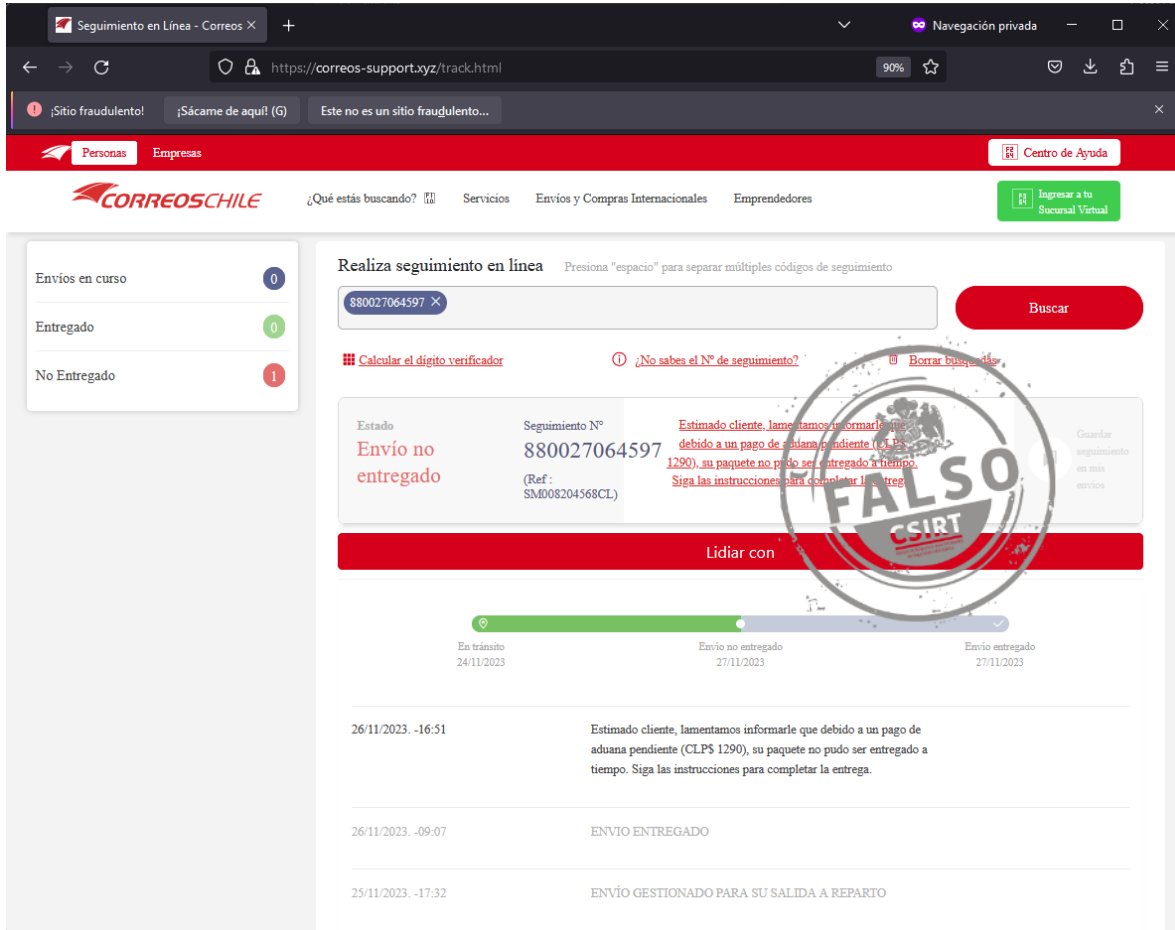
Seguimiento en Línea - Correos ×
+
Navegación privada
https://correos-support.xyz/track.html
90%
¡Sitio fraudulento!
¡Sácame de aquí! (G)
Este no es un sitio fraudulento...
×

Personas
Empresas
Centro de Ayuda
CORREOSCHILE
¿Qué estás buscando?
Servicios
Envios y Compras Internacionales
Emprendedores
Ingresar a tu Sucursal Virtual

Envíos en curso 0
Entregado 0
No Entregado 1

Realiza seguimiento en línea
Presiona "espacio" para separar múltiples códigos de seguimiento
880027064597 ×
Buscar
Calcular el dígito verificador
¿No sabes el Nº de seguimiento?
Borrar búsquedas

Estado
Envío no entregado
Seguimiento N°
880027064597
(Ref : SM008204568CL)
Estimado cliente, lamentamos informarle que debido a un pago de aduana pendiente (CLP$ 1290), su paquete no pudo ser entregado a tiempo. Siga las instrucciones para completar la entrega.
Guardar seguimiento en mis envíos

FALSO
CSIRT

Lidiar con

En tránsito
24/11/2023
Envío no entregado
27/11/2023
Envío entregado
27/11/2023

26/11/2023. -16:51
Estimado cliente, lamentamos informarle que debido a un pago de aduana pendiente (CLP$ 1290), su paquete no pudo ser entregado a tiempo. Siga las instrucciones para completar la entrega.

26/11/2023. -09:07
ENVIO ENTREGADO

25/11/2023. -17:32
ENVÍO GESTIONADO PARA SU SALIDA A REPARTO